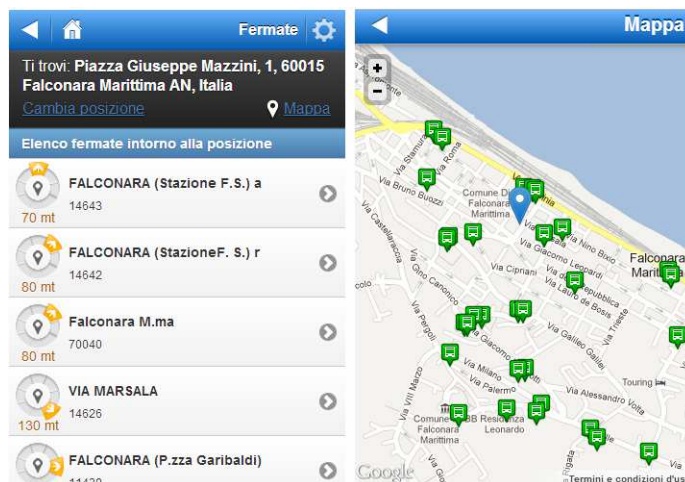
Fermate

Ti trovi: Piazza Giuseppe Mazzini, 1, 60015 Falconara Marittima AN, Italia

Cambia posizione

Mappa

Elenco fermate intorno alla posizione

FALCONARA (Stazione F.S.) a
14643
70 mt

FALCONARA (StazioneF. S.) r
14642
80 mt

Falconara M.ma
70040
80 mt

VIA MARSALA
14626
130 mt

FALCONARA (P.zza Garibaldi)
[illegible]

Mappa

+
−

Via Stamira
Via Roma
Via Bruno Buozzi
Comune Di Falconara Marittima
Via Castelfraccia
Via Giacomo Leopardi
Via Nino Bixio
Via Cipriani
Via Gino Canonico
Via della Repubblica
Via Lauro de Bosis
Via Trieste
Via Pergoli
Via Giacomo Matteotti
Via Galileo Galilei
Via Milano
Via Palermo
Via VIII Marzo
Via Alessandro Volta
Touring
Comune di Falconara Marittima
BB Residenza Leonardo
Falconara Marittima
Google
Termini e condizioni d'us